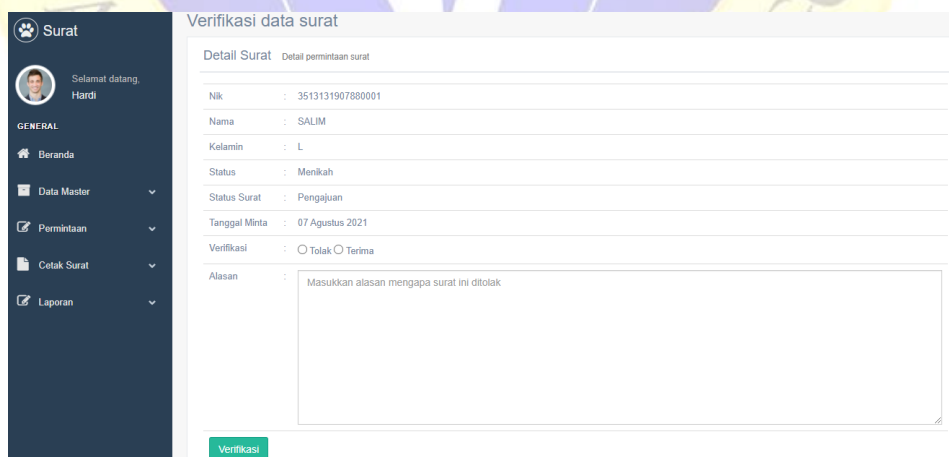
Surat

Selamat datang,
Hardi

GENERAL

Beranda

Data Master

Permintaan

Cetak Surat

Laporan

Verifikasi data surat

Detail Surat Detail permintaan surat

| | | |
|---|---|---|
| Nik | : | 3513131907880001 |
| Nama | : | SALIM |
| Kelamin | : | L |
| Status | : | Menikah |
| Status Surat | : | Pengajuan |
| Tanggal Minta | : | 07 Agustus 2021 |
| Verifikasi | : | ○ Tolak ○ Terima |
| Alasan | : | Masukkan alasan mengapa surat ini ditolak |

Verifikasi